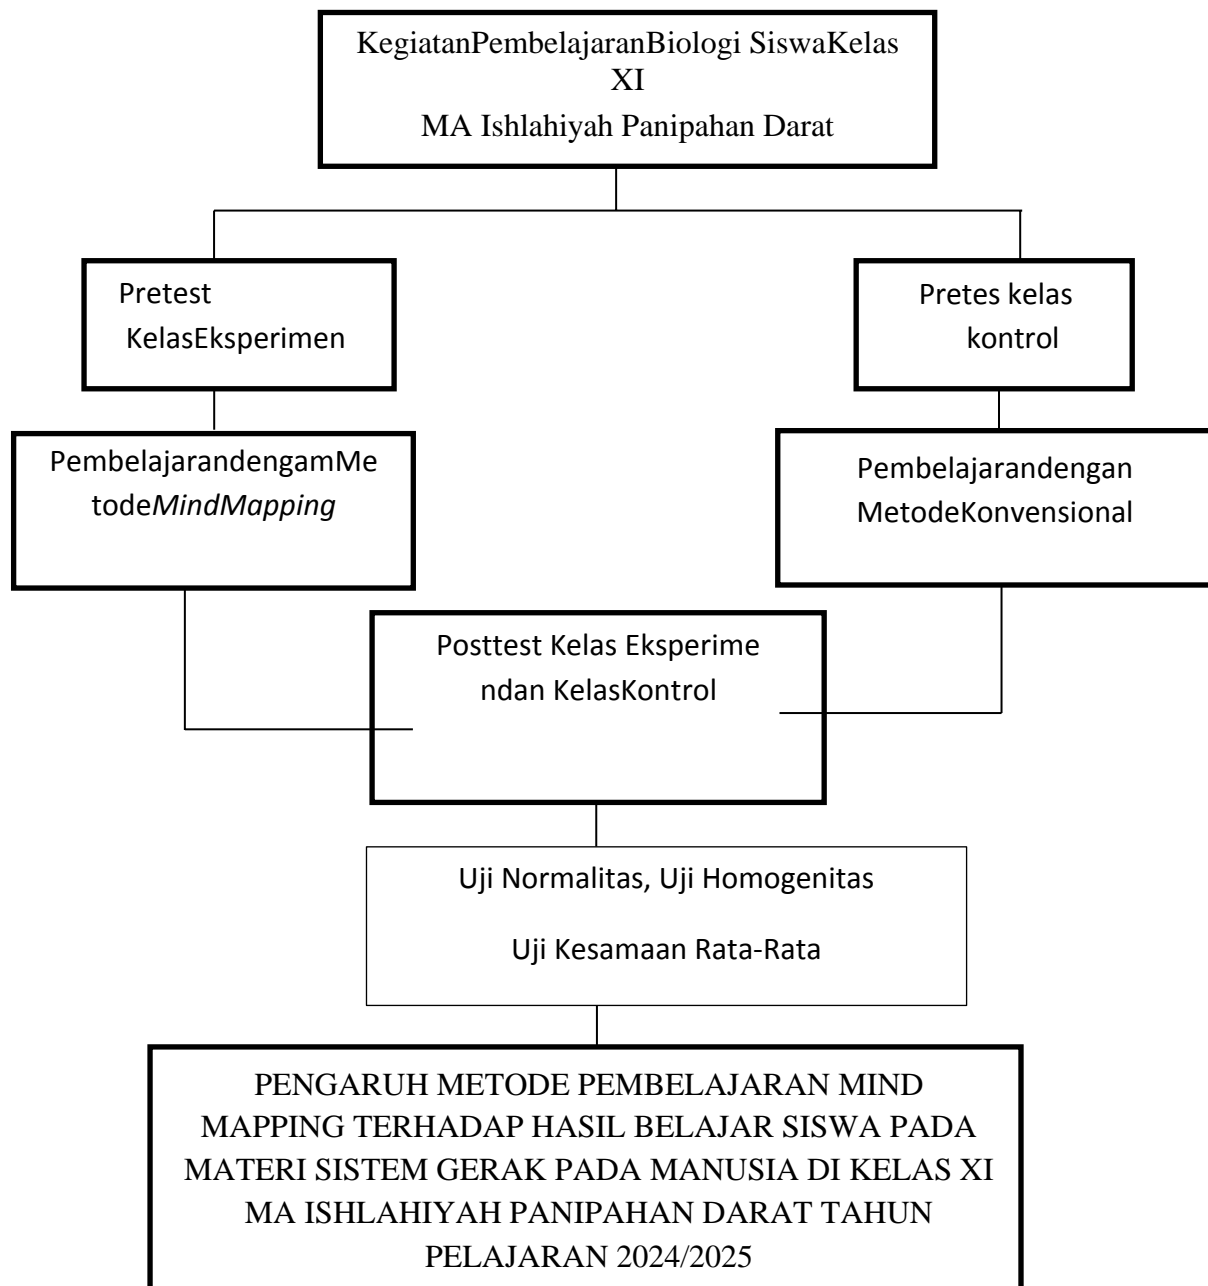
KegiatanPembelajaranBiologi SiswaKelas XI
MA Ishlahiyah Panipahan Darat

Pretest KelasEksperimen

Pretes kelas kontrol

PembelajarandengamMetode*MindMapping*

Pembelajarandengan MetodeKonvensional

Posttest Kelas Eksperimendan KelasKontrol

Uji Normalitas, Uji Homogenitas

Uji Kesamaan Rata-Rata

PENGARUH METODE PEMBELAJARAN MIND MAPPING TERHADAP HASIL BELAJAR SISWA PADA MATERI SISTEM GERAK PADA MANUSIA DI KELAS XI MA ISHLAHIYAH PANIPAHAN DARAT TAHUN PELAJARAN 2024/2025